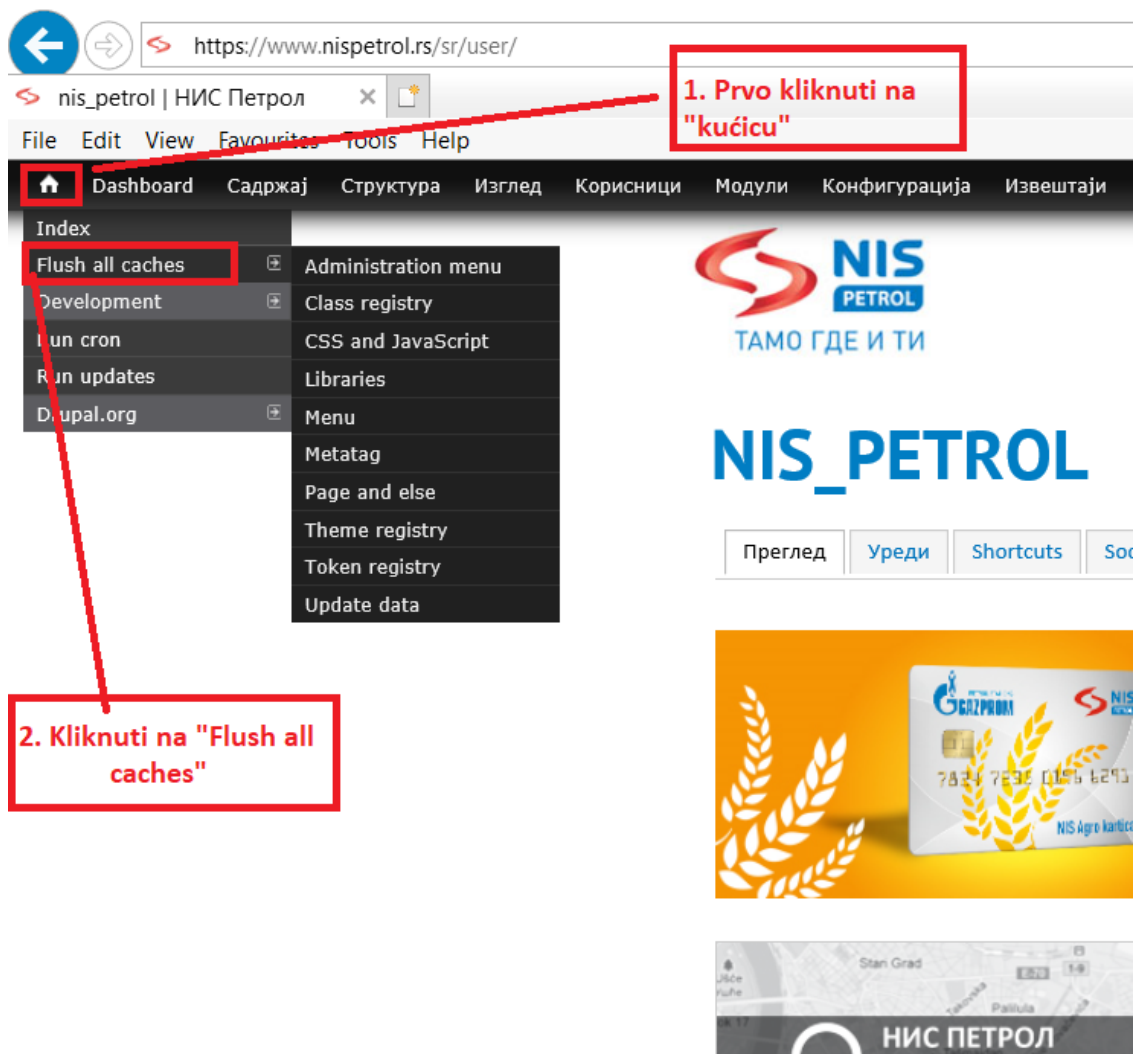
https://www.nispetrol.rs/sr/user/

nis_petrol | НИС Петрол

1. Prvo kliknuti na "kućicu"

File Edit View Favourites Tools Help

Dashboard Садржај Структура Изглед Корисници Модули Конфигурација Извештаји

Index
Flush all caches
Development
Run cron
Run updates
Drupal.org

Administration menu
Class registry
CSS and JavaScript
Libraries
Menu
Metatag
Page and else
Theme registry
Token registry
Update data

NIS PETROL
ТАМО ГДЕ И ТИ

NIS_PETROL

Преглед Уреди Shortcuts Soc

GAZPROM
NIS
7824 7235 0156 6291
NIS Agro kartica

2. Kliknuti na "Flush all caches"

Stari Grad
Palilula
НИС ПЕТРОЛ